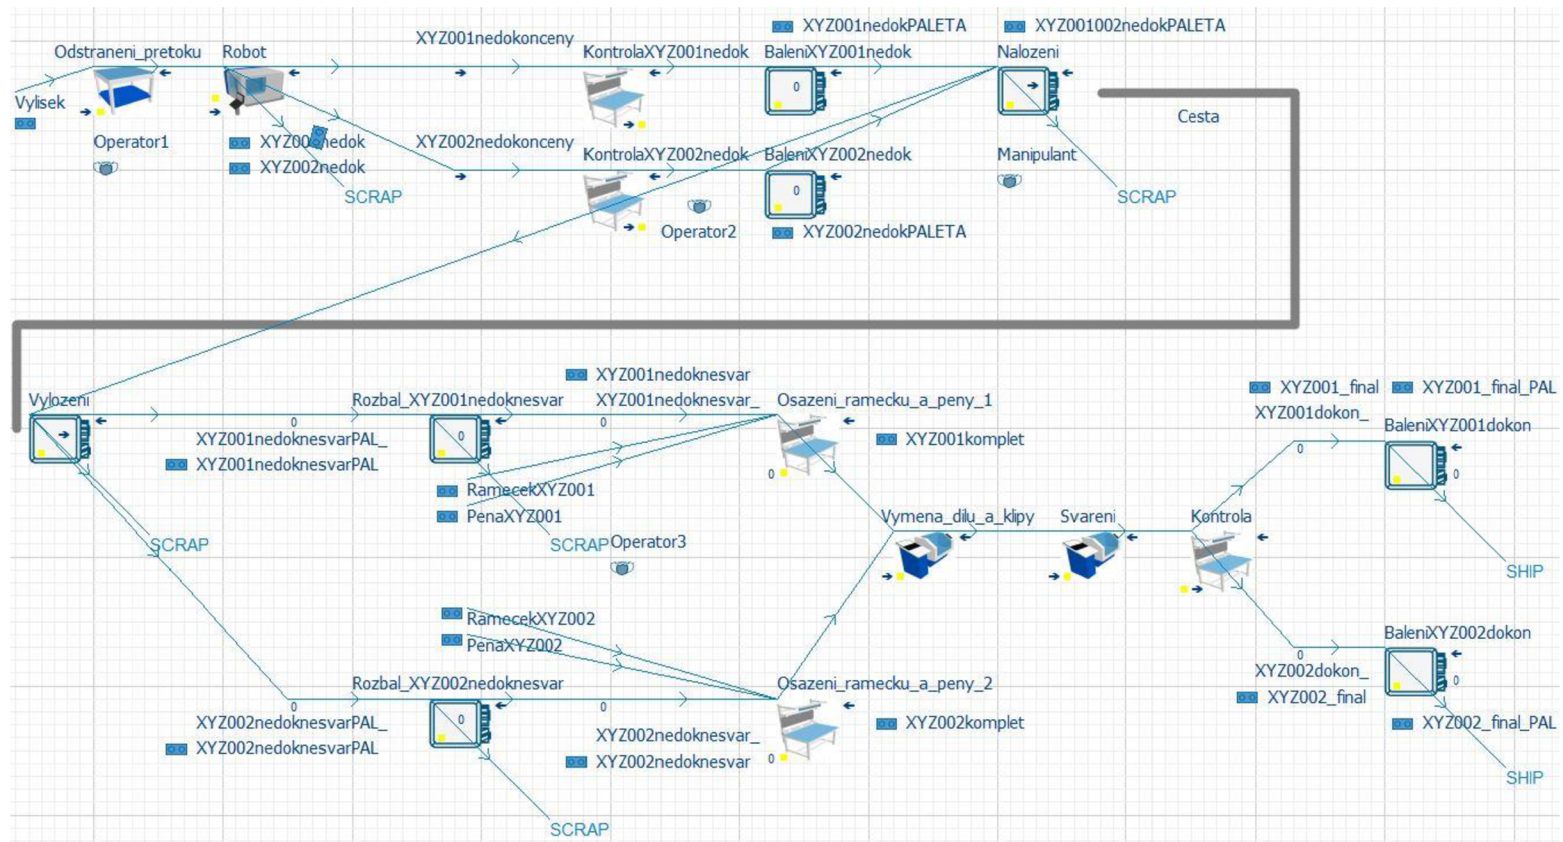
XYZ001nedokPALETA
XYZ001002nedokPALETA

Odstraneni_pretoku
Robot
XYZ001nedokonceny
KontrolaXYZ001nedok
BaleniXYZ001nedok
Nalozeni

Vylisek
0
Cesta

Operator1
XYZ00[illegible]nedok
XYZ002nedok
XYZ002nedokonceny
KontrolaXYZ002nedok
BaleniXYZ002nedok
Manipulant
0
SCRAP
SCRAP
Operator2
XYZ002nedokPALETA

XYZ001nedoknesvar
Vylozeni
Rozbal_XYZ001nedoknesvar
XYZ001nedoknesvar_
Osazeni_ramecku_a_peny_1
XYZ001_final
XYZ001_final_PAL
XYZ001dokon_
BaleniXYZ001dokon
0
0
XYZ001nedoknesvarPAL_
XYZ001komplet
0
XYZ001nedoknesvarPAL
0
0
0
RamecekXYZ001
PenaXYZ001
Vymena_dilu_a_klipy
Svareni
Kontrola
SCRAP
SCRAP
Operator3
SHIP

RamecekXYZ002
PenaXYZ002
0
Rozbal_XYZ002nedoknesvar
Osazeni_ramecku_a_peny_2
BaleniXYZ002dokon
0
XYZ002dokon_
0
XYZ002_final
XYZ002nedoknesvarPAL_
0
0
XYZ002komplet
XYZ002nedoknesvarPAL
XYZ002nedoknesvar_
XYZ002nedoknesvar
0
XYZ002_final_PAL
SHIP
SCRAP